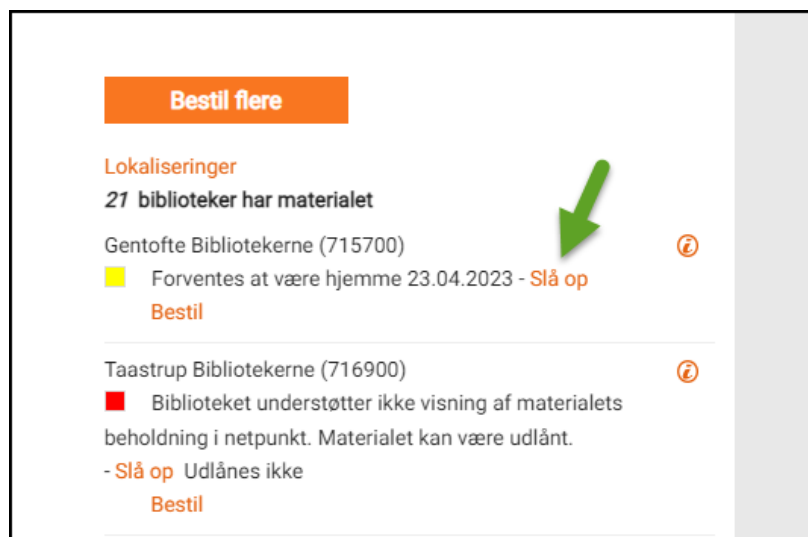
Bestil flere

Lokaliseringer
*21* biblioteker har materialet

Gentofte Bibliotekerne (715700)
Forventes at være hjemme 23.04.2023 - Slå op
Bestil

Taastrup Bibliotekerne (716900)
Biblioteket understøtter ikke visning af materialets beholdning i netpunkt. Materialet kan være udlånt.
- Slå op Udlånes ikke
Bestil